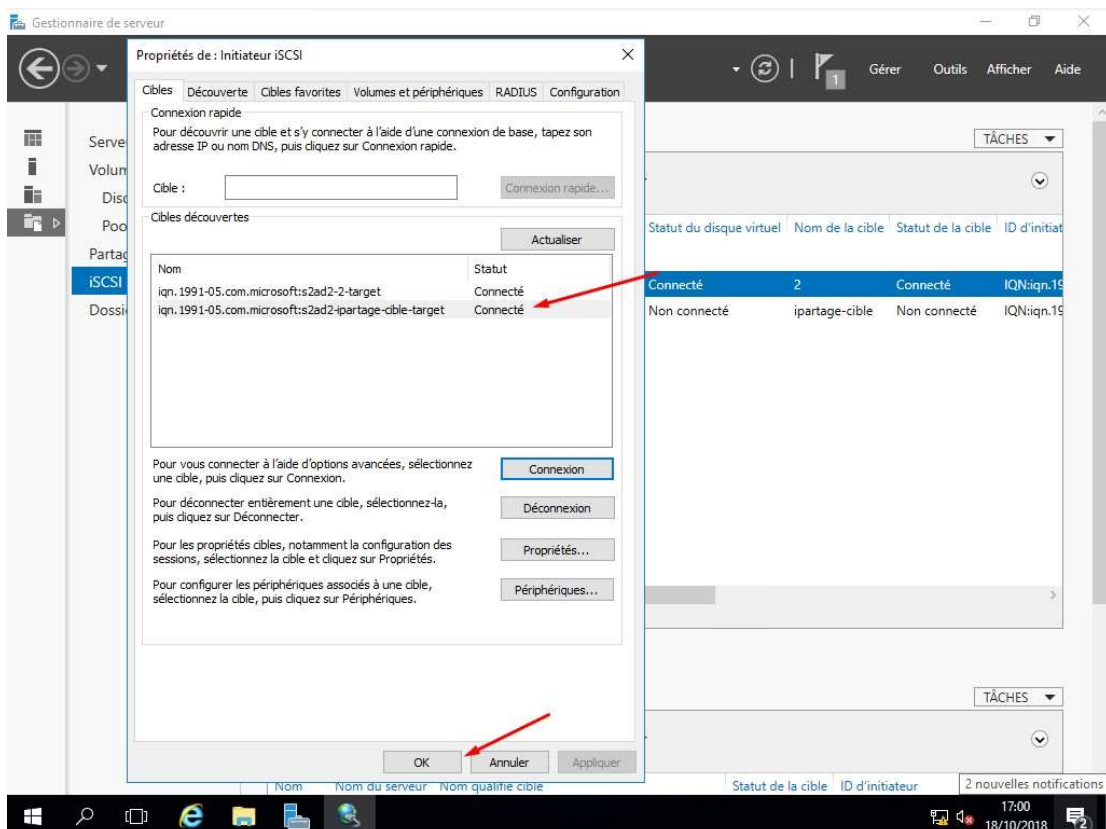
Gestionnaire de serveur

Gérer Outils Afficher Aide

Serve
Volum
Disc
Poo
Partag
iSCSI
Dossi

TÂCHES

Statut du disque virtuel | Nom de la cible | Statut de la cible | ID d'initiat
Connecté | 2 | Connecté | IQN:iqn.19
Non connecté | ipartage-cible | Non connecté | IQN:iqn.19

TÂCHES

Nom | Nom du serveur | Nom qualifié cible | Statut de la cible | ID d'initiateur

2 nouvelles notifications

Propriétés de : Initiateur iSCSI

Cibles | Découverte | Cibles favorites | Volumes et périphériques | RADIUS | Configuration

Connexion rapide
Pour découvrir une cible et s'y connecter à l'aide d'une connexion de base, tapez son adresse IP ou nom DNS, puis cliquez sur Connexion rapide.

Cible :
Connexion rapide...

Cibles découvertes
Actualiser

| Nom | Statut |
|---|---|
| iqn.1991-05.com.microsoft:s2ad2-2-target | Connecté |
| iqn.1991-05.com.microsoft:s2ad2-ipartage-cible-target | Connecté |

Pour vous connecter à l'aide d'options avancées, sélectionnez une cible, puis cliquez sur Connexion.
Connexion

Pour déconnecter entièrement une cible, sélectionnez-la, puis cliquez sur Déconnecter.
Déconnexion

Pour les propriétés cibles, notamment la configuration des sessions, sélectionnez la cible et cliquez sur Propriétés.
Propriétés...

Pour configurer les périphériques associés à une cible, sélectionnez la cible, puis cliquez sur Périphériques.
Périphériques...

OK Annuler Appliquer

17:00
18/10/2018